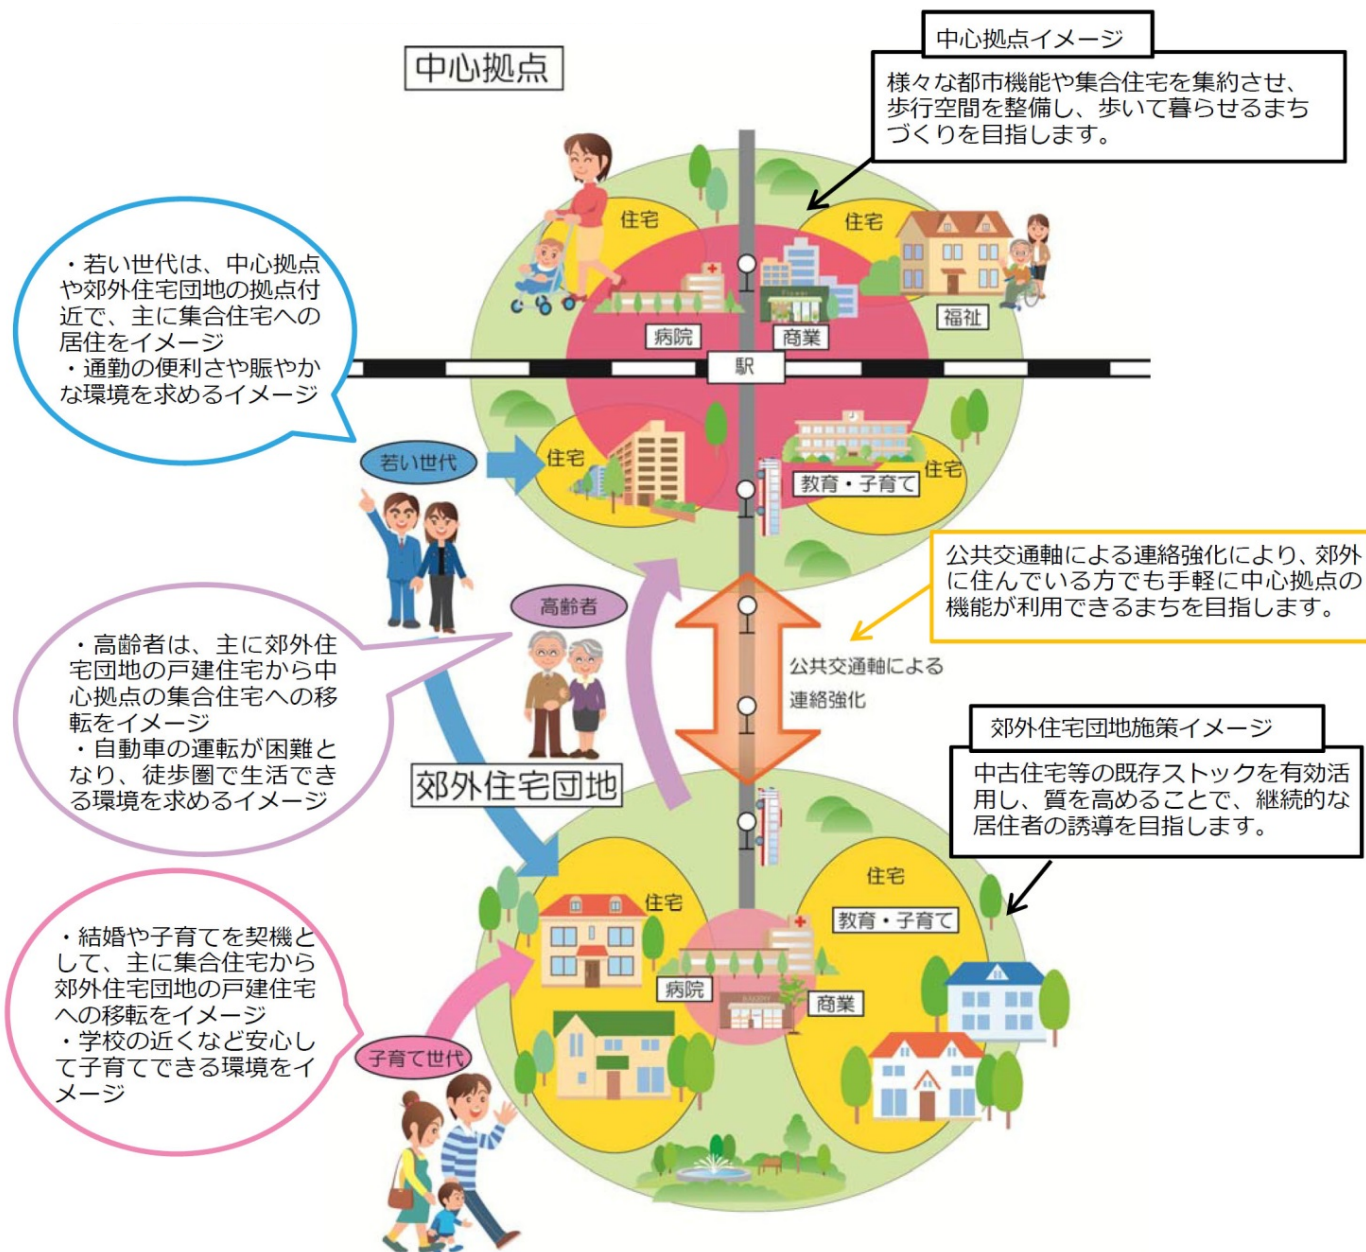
中心拠点

中心拠点イメージ

様々な都市機能や集合住宅を集約させ、歩行空間を整備し、歩いて暮らせるまちづくりを目指します。

・若い世代は、中心拠点や郊外住宅団地の拠点付近で、主に集合住宅への居住をイメージ
・通勤の便利さや賑やかな環境を求めるイメージ

住宅

住宅

病院

商業

福祉

駅

若い世代

住宅

教育・子育て

住宅

公共交通軸による連絡強化により、郊外に住んでいる方でも手軽に中心拠点の機能が利用できるまちを目指します。

高齢者

・高齢者は、主に郊外住宅団地の戸建住宅から中心拠点の集合住宅への移転をイメージ
・自動車の運転が困難となり、徒歩圏で生活できる環境を求めるイメージ

公共交通軸による

連絡強化

郊外住宅団地施策イメージ

中古住宅等の既存ストックを有効活用し、質を高めることで、継続的な居住者の誘導を目指します。

郊外住宅団地

住宅

住宅

教育・子育て

病院

商業

・結婚や子育てを契機として、主に集合住宅から郊外住宅団地の戸建住宅への移転をイメージ
・学校の近くなど安心して子育てできる環境をイメージ

子育て世代